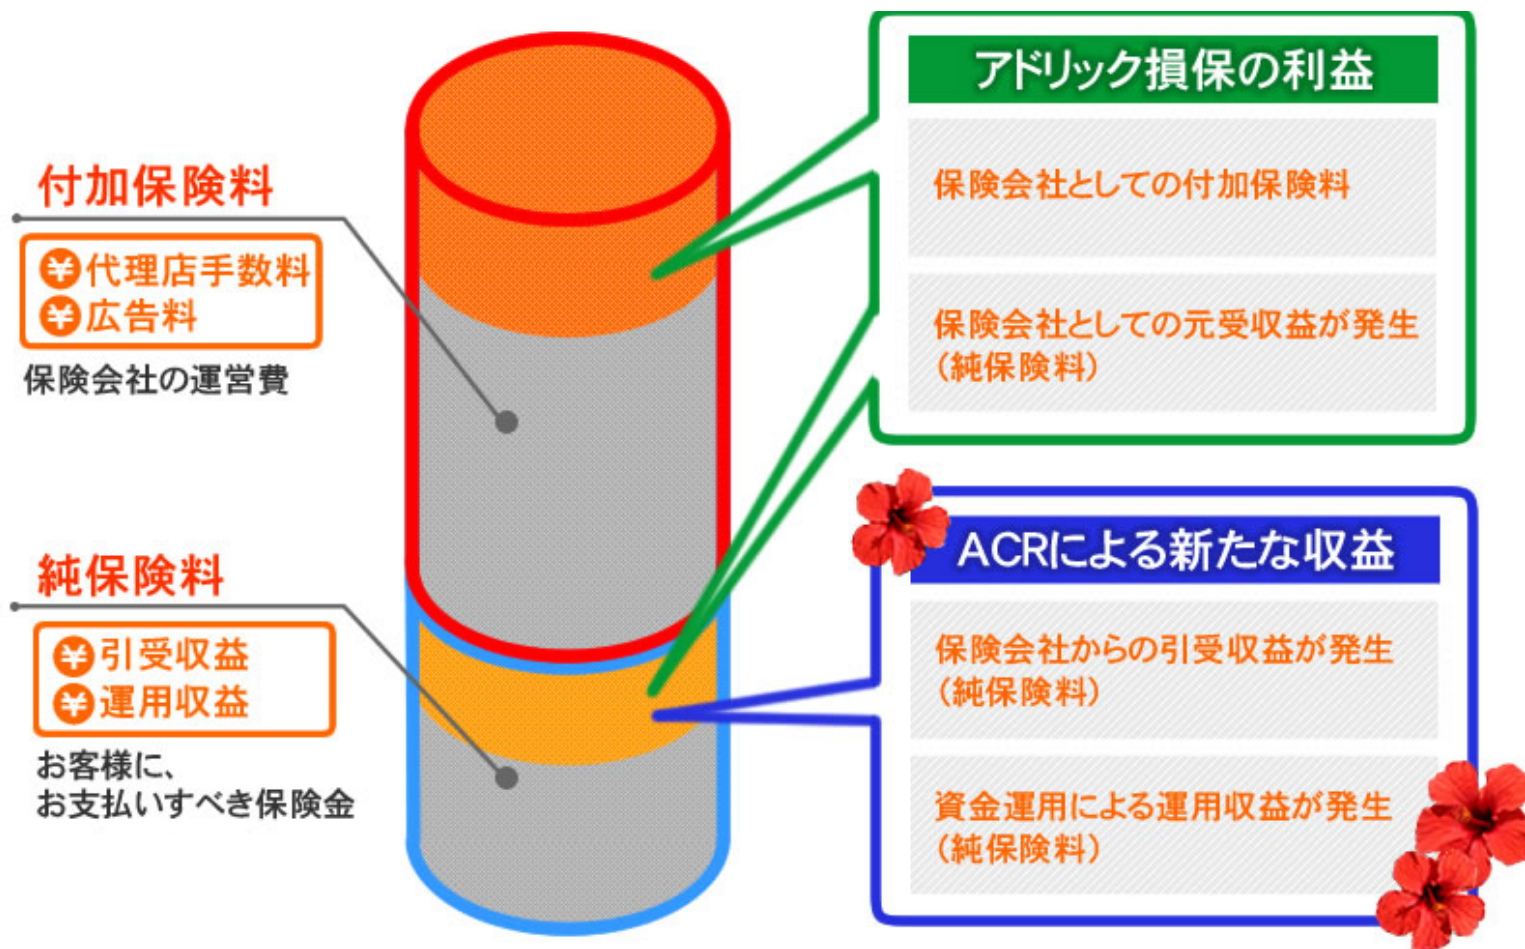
付加保険料

¥代理店手数料
¥広告料

保険会社の運営費

純保険料

¥引受収益
¥運用収益

お客様に、
お支払いすべき保険金

アドリック損保の利益

保険会社としての付加保険料

保険会社としての元受収益が発生
（純保険料）

ACRによる新たな収益

保険会社からの引受収益が発生
（純保険料）

資金運用による運用収益が発生
（純保険料）